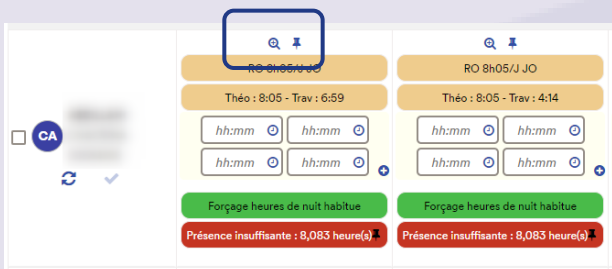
CA

RO 8h05/J JO

Théo : 8:05 - Trav : 6:59

hh:mm
hh:mm
hh:mm
hh:mm

Forçage heures de nuit habitue

Présence insuffisante : 8,083 heure(s)

RO 8h05/J JO

Théo : 8:05 - Trav : 4:14

hh:mm
hh:mm
hh:mm
hh:mm

Forçage heures de nuit habitue

Présence insuffisante : 8,083 heure(s)